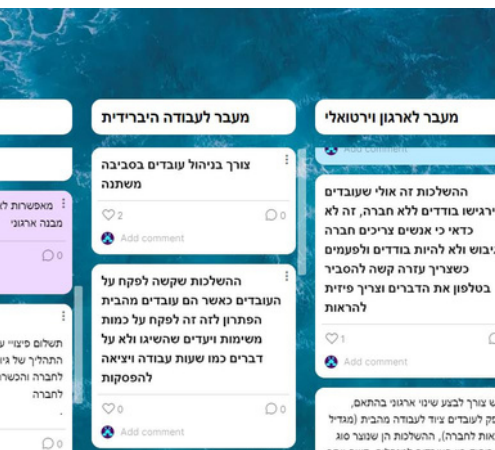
מעבר לארגון וירטואלי

Add comment

ההשלכות זה אולי שעובדים ירגישו בודדים ללא חברה, זה לא כדאי כי אנשים צריכים חברה גיבוש ולא להיות בודדים ולפעמים כשצריך עזרה קשה להסביר בטלפון את הדברים וצריך פיזית להראות

1 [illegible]

Add comment

יש צורך לבצע שינוי ארגוני בהתאם, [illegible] לעובדים ציוד לעבודה מהבית (מגדיל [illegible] הוצאות לחברה), ההשלכות הן שנוצר סוג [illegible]

מעבר לעבודה היברידית

צורך בניהול עובדים בסביבה משתנה

2 0

Add comment

ההשלכות שקשה לפקח על העובדים כאשר הם עובדים מהבית הפתרון לזה זה לפקח על כמות משימות ויעדים שהשיגו ולא על דברים כמו שעות עבודה ויציאה להפסקות

0 0

Add comment

מאפשרות ל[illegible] מבנה ארגוני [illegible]

0

תשלום פיצוי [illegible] התהליך של ג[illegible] לחברה והכשר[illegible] לחברה

0